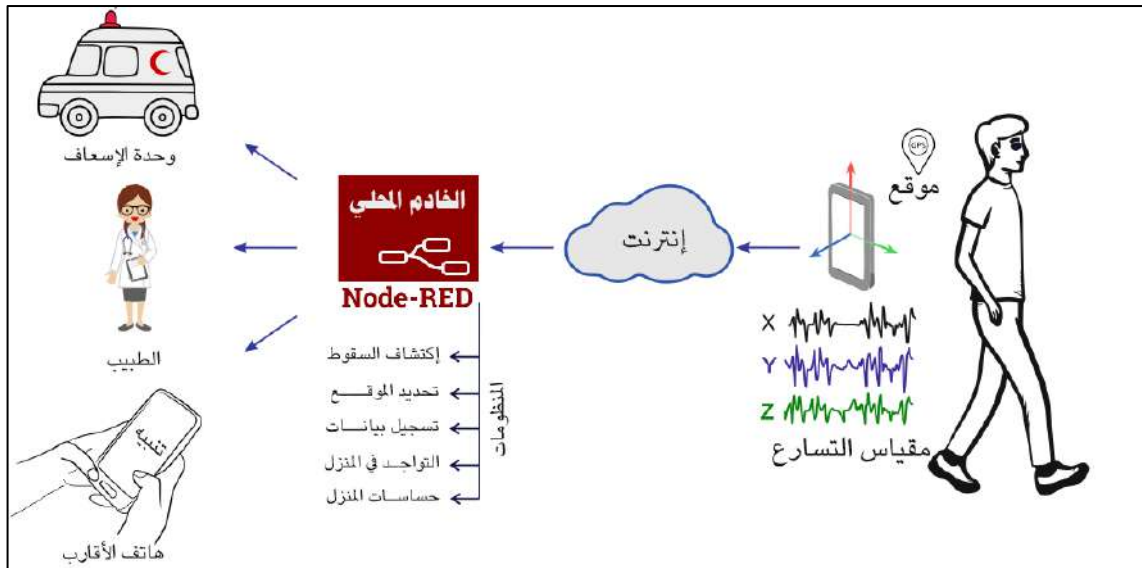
وحدة الإسعاف

الطبيب

تنبيه

هاتف الأقارب

الخادم المحلي

Node-RED

المنظومات

إكتشاف السقوط

تحديد الموقـــع

تسجيل بيانـــات

التواجـد في المنزل

حساسـات المنزل

إنترنت

GPS

موقع

X

Y

Z

مقياس التسارع